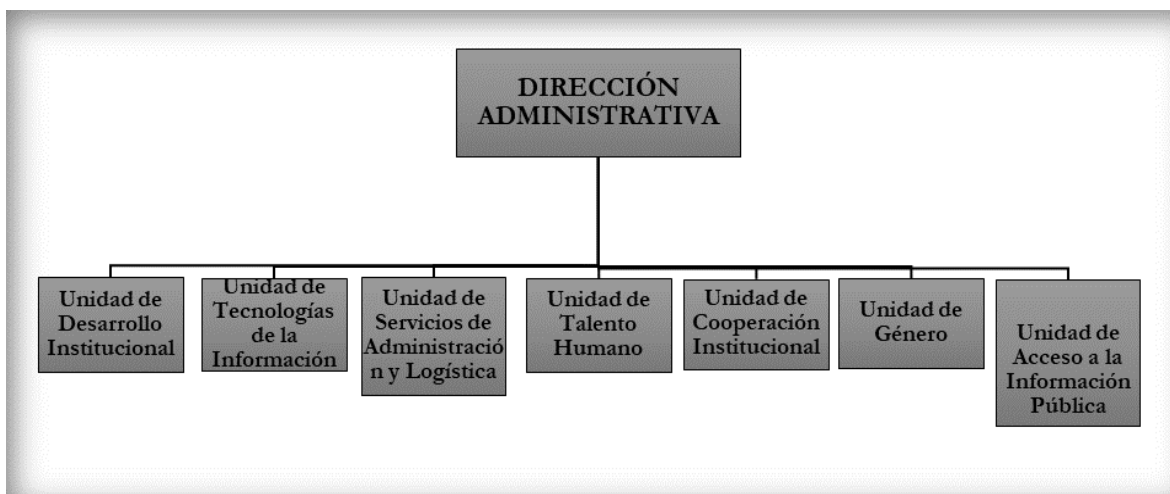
DIRECCIÓN ADMINISTRATIVA

Unidad de Desarrollo Institucional

Unidad de Tecnologías de la Información

Unidad de Servicios de Administración y Logística

Unidad de Talento Humano

Unidad de Cooperación Institucional

Unidad de Género

Unidad de Acceso a la Información Pública